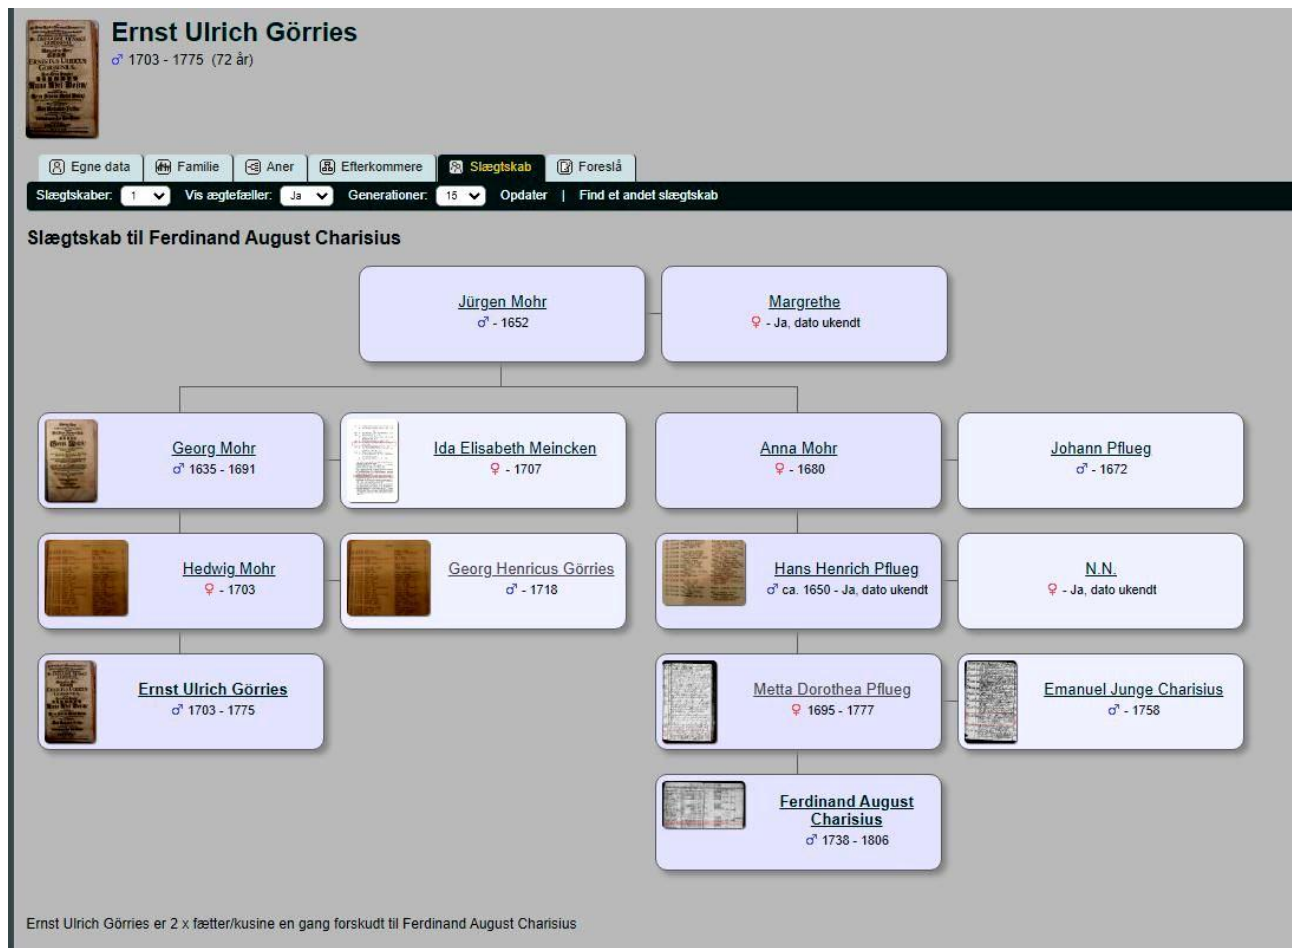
Ernst Ulrich Görries
♂ 1703 - 1775 (72 år)

Egne data | Familie | Aner | Efterkommere | Slægtskab | Foreslå

Slægtskaber: 1 | Vis ægtefæller: Ja | Generationer: 15 | Opdater | Find et andet slægtskab

Slægtskab til Ferdinand August Charisius

Jürgen Mohr
♂ - 1652

Margrethe
♀ - Ja, dato ukendt

Georg Mohr
♂ 1635 - 1691

Ida Elisabeth Meincken
♀ - 1707

Anna Mohr
♀ - 1680

Johann Pflueg
♂ - 1672

Hedwig Mohr
♀ - 1703

Georg Henricus Görries
♂ - 1718

Hans Henrich Pflueg
♂ ca. 1650 - Ja, dato ukendt

N.N.
♀ - Ja, dato ukendt

Ernst Ulrich Görries
♂ 1703 - 1775

Metta Dorothea Pflueg
♀ 1695 - 1777

Emanuel Junge Charisius
♂ - 1758

Ferdinand August Charisius
♂ 1738 - 1806

Ernst Ulrich Görries er 2 x fætter/kusine en gang forskudt til Ferdinand August Charisius